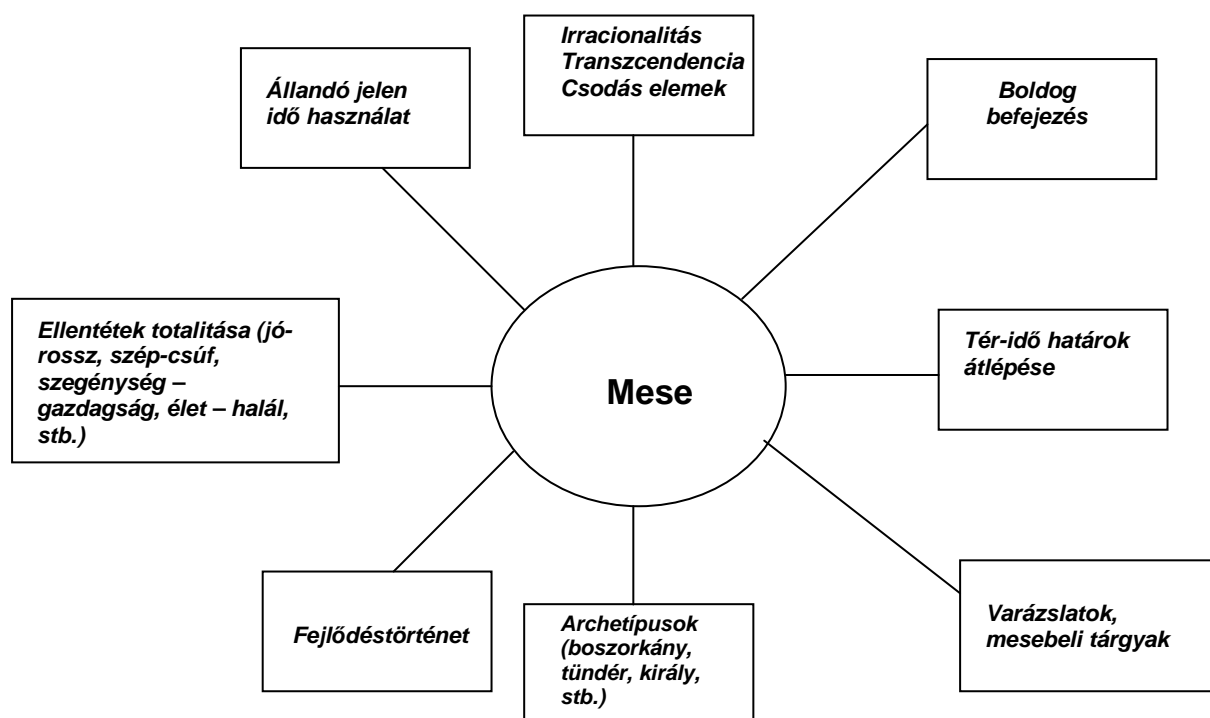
Irracionalitás
Transzcendencia
Csodás elemek

Állandó jelen idő használat

Boldog befejezés

Ellentétek totalitása (jó-rossz, szép-csúf, szegénység – gazdagság, élet – halál, stb.)

Mese

Tér-idő határok átlépése

Fejlődéstörténet

Archetípusok (boszorkány, tündér, király, stb.)

Varázslatok, mesebeli tárgyak